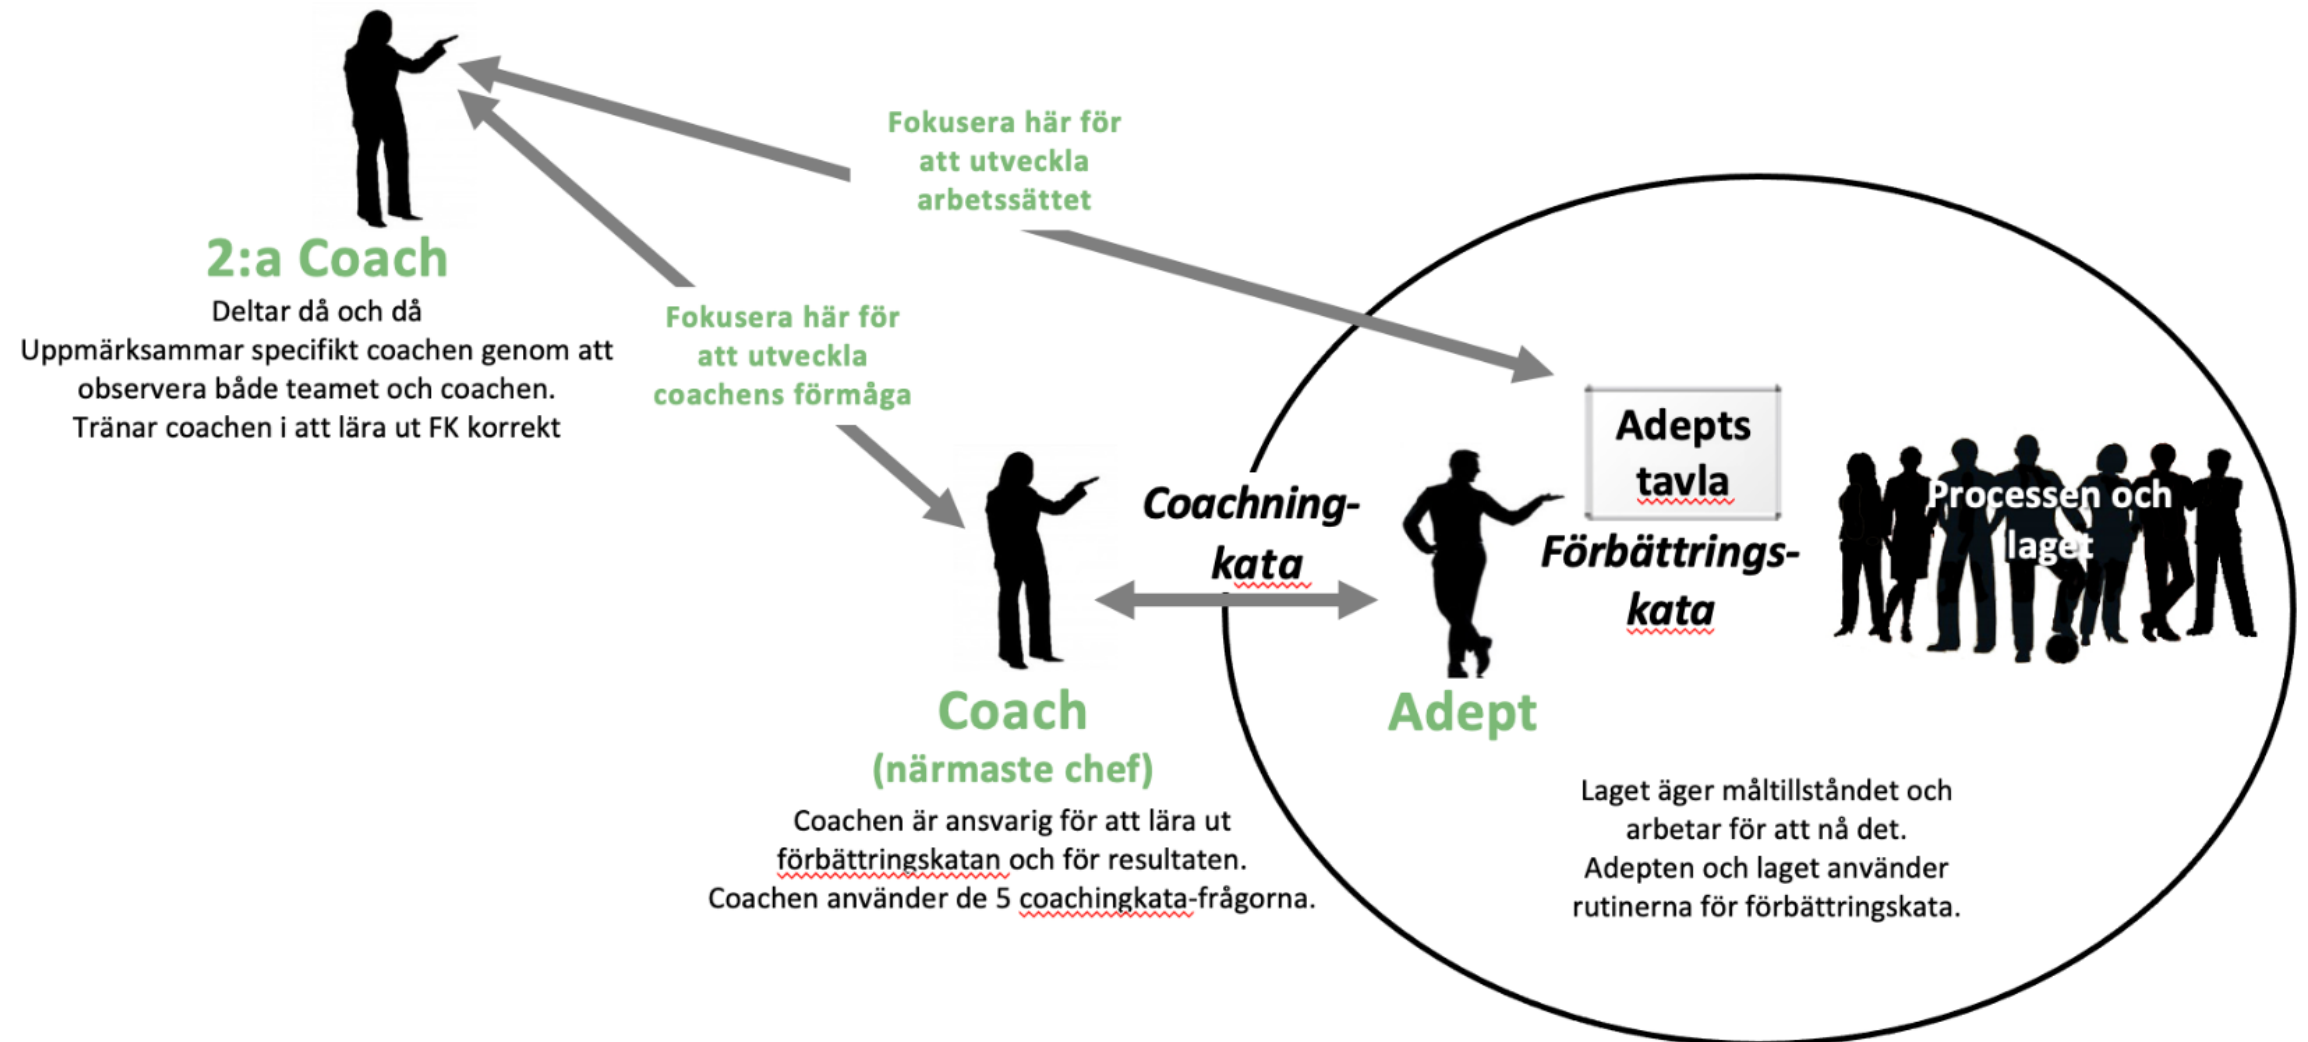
Fokusera här för att utveckla arbetssättet

2:a Coach

Deltar då och då
Uppmärksammar specifikt coachen genom att observera både teamet och coachen.
Tränar coachen i att lära ut FK korrekt

Fokusera här för att utveckla coachens förmåga

Adepts tavla

Coachning-kata

Förbättrings-kata

Processen och laget

Coach
(närmaste chef)

Coachen är ansvarig för att lära ut förbättringskatan och för resultaten.
Coachen använder de 5 coachingkata-frågorna.

Adept

Laget äger måltillståndet och arbetar för att nå det.
Adepten och laget använder rutinerna för förbättringskata.